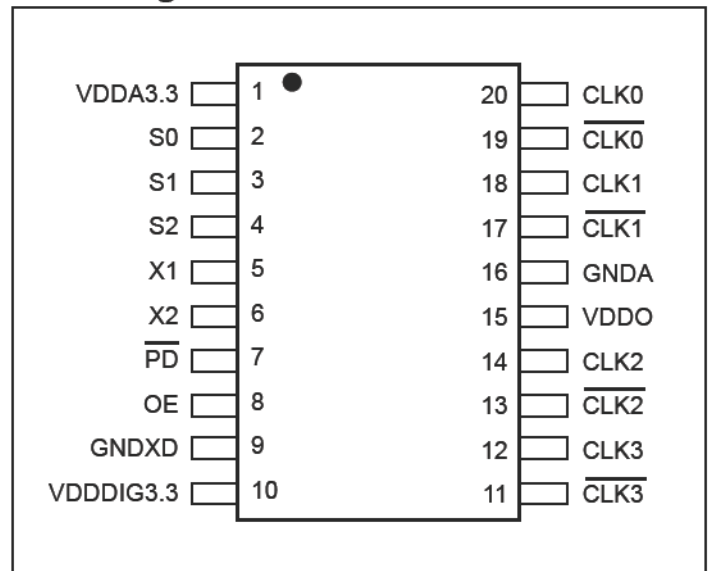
VDDA3.3 1
S0 2
S1 3
S2 4
X1 5
X2 6
$\overline{PD}$ 7
OE 8
GNDXD 9
VDDDIG3.3 10

20 CLK0
19 $\overline{CLK0}$
18 CLK1
17 $\overline{CLK1}$
16 GNDA
15 VDDO
14 CLK2
13 $\overline{CLK2}$
12 CLK3
11 $\overline{CLK3}$